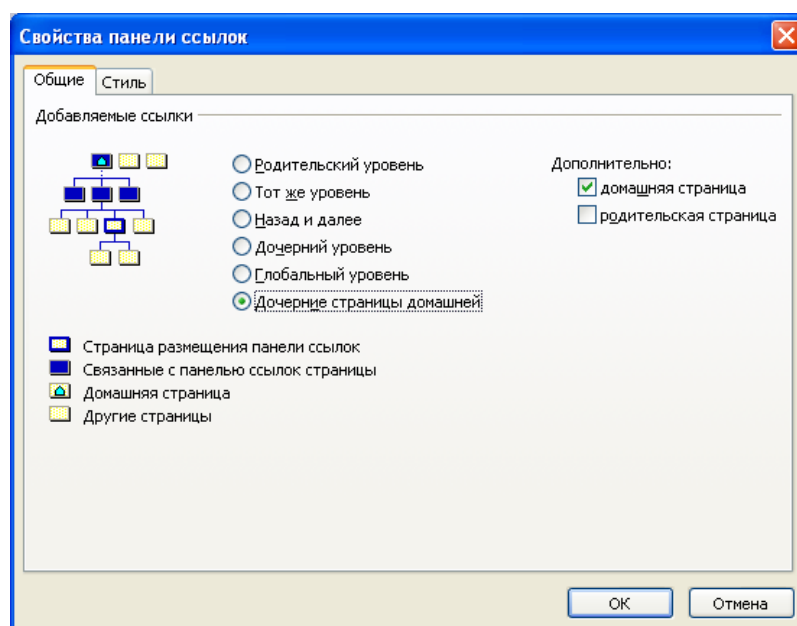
Свойства панели ссылок

Общие
Стиль

Добавляемые ссылки

Родительский уровень
Тот же уровень
Назад и далее
Дочерний уровень
Глобальный уровень
Дочерние страницы домашней

Дополнительно:
домашняя страница
родительская страница

Страница размещения панели ссылок
Связанные с панелью ссылок страницы
Домашняя страница
Другие страницы

ОК
Отмена